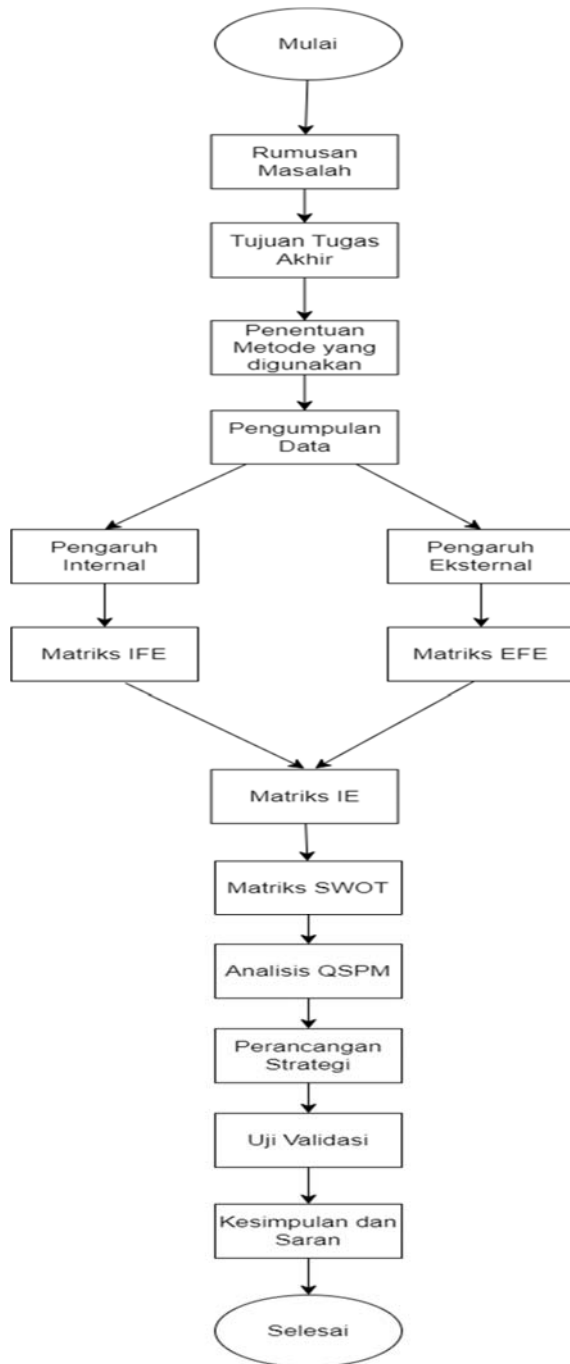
Mulai

Rumusan Masalah

Tujuan Tugas Akhir

Penentuan Metode yang digunakan

Pengumpulan Data

Pengaruh Internal

Matriks IFE

Pengaruh Eksternal

Matriks EFE

Matriks IE

Matriks SWOT

Analisis QSPM

Perancangan Strategi

Uji Validasi

Kesimpulan dan Saran

Selesai